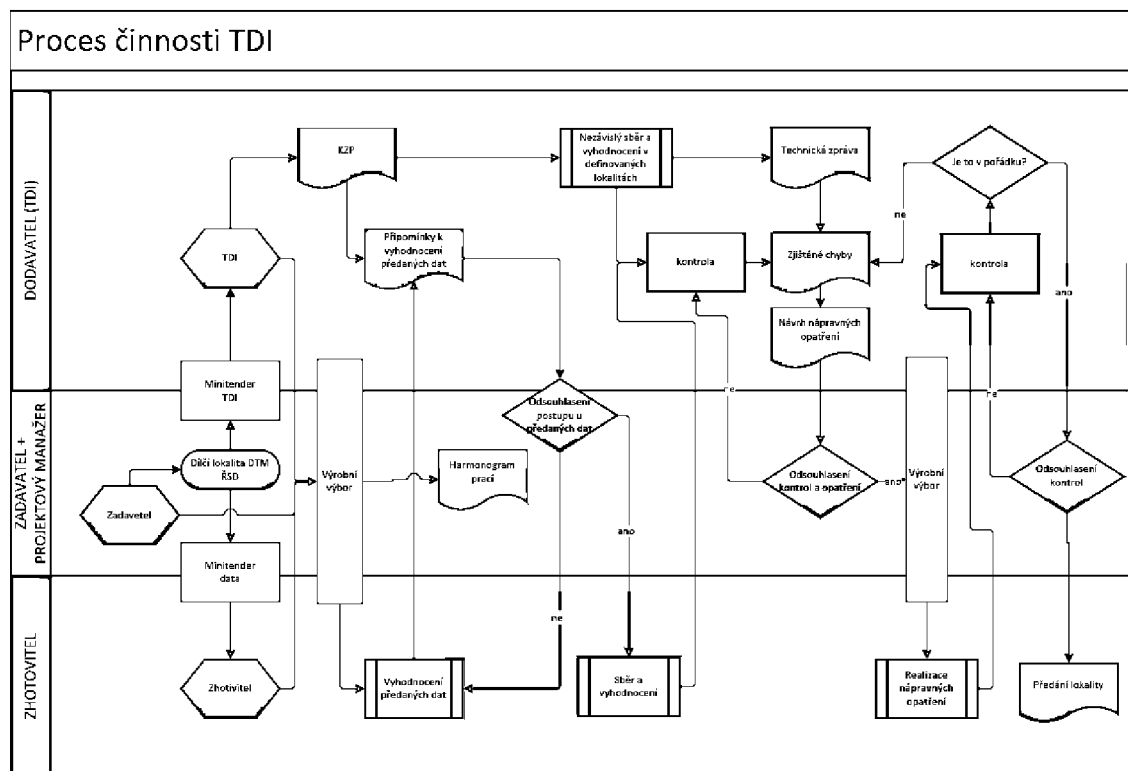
Proces činnosti TDI

DODAVATEL (TDI)

ZADAVATEL + PROJEKTOVÝ MANAŽER

ZHOTOVITEL

KZP

Nezávislý sběr a vyhodnocení v definovaných lokalitách

Technická zpráva

Je to v pořádku?

TDI

Připomínky k vyhodnocení předaných dat

kontrola

Zjištěné chyby

ne

kontrola

ano

Návrh nápravných opatření

Minitender TDI

ne

Odsouhlasení postupu u předaných dat

ne

Dílčí lokalita DTM ŘSD

Zadavetel

Výrobní výbor

Harmonogram prací

Odsouhlasení kontrol a opatření

ano

Výrobní výbor

Odsouhlasení kontrol

Minitender data

ano

ne

Zhotivitel

Vyhodnocení předaných dat

Sběr a vyhodnocení

Realizace nápravných opatření

Předání lokality